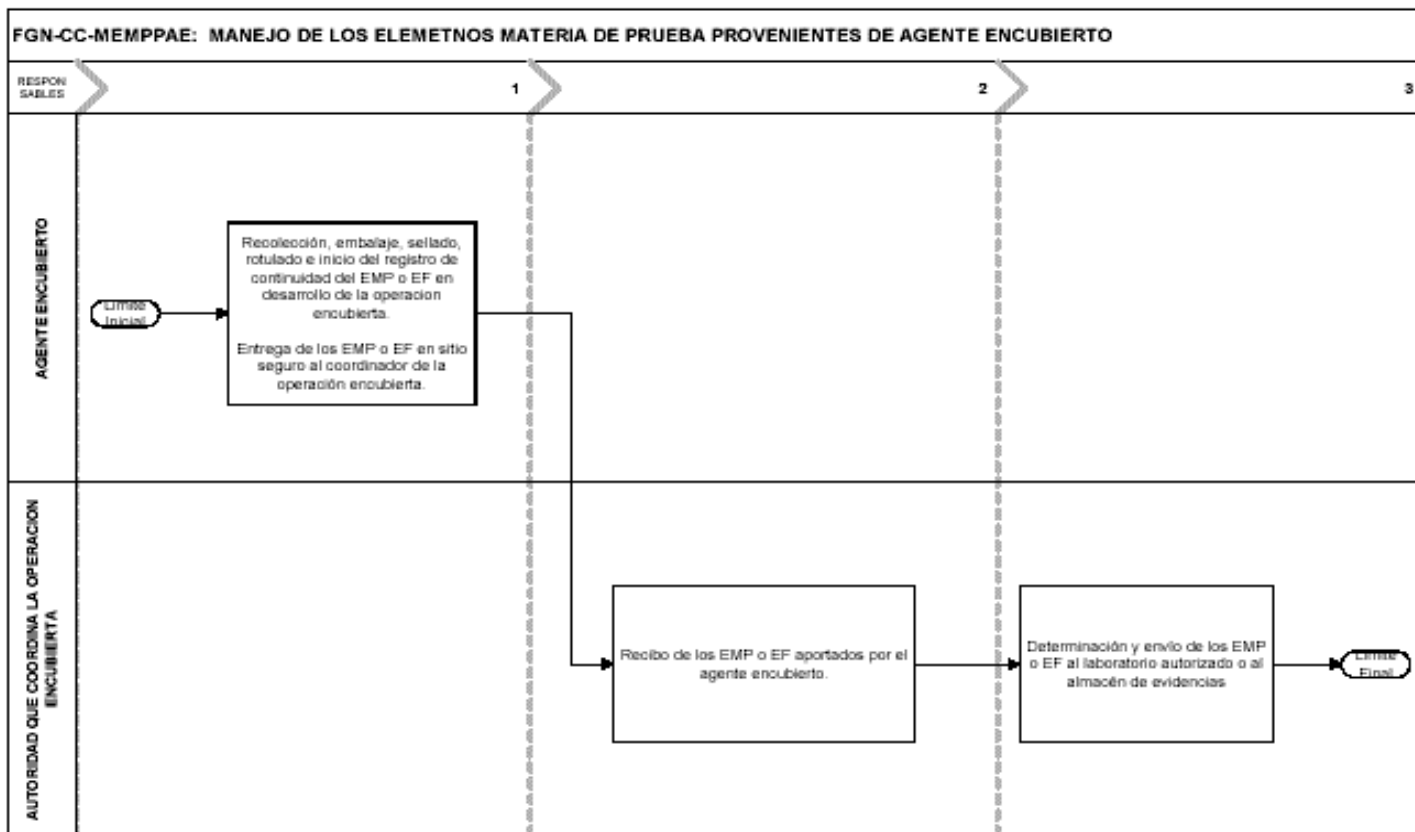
FGN-CC-MEMPPAE: MANEJO DE LOS ELEMETNOS MATERIA DE PRUEBA PROVENIENTES DE AGENTE ENCUBIERTO

RESPON SABLES

1

2

3

AGENTE ENCUBIERTO

Limite Inicial

Recolección, embalaje, sellado, rotulado e inicio del registro de continuidad del EMP o EF en desarrollo de la operacion encubierta.

Entrega de los EMP o EF en sitio seguro al coordinador de la operación encubierta.

AUTORIDAD QUE COORDINA LA OPERACION ENCUBIERTA

Recibo de los EMP o EF aportados por el agente encubierto.

Determinación y envío de los EMP o EF al laboratorio autorizado o al almacén de evidencias

Limite Final